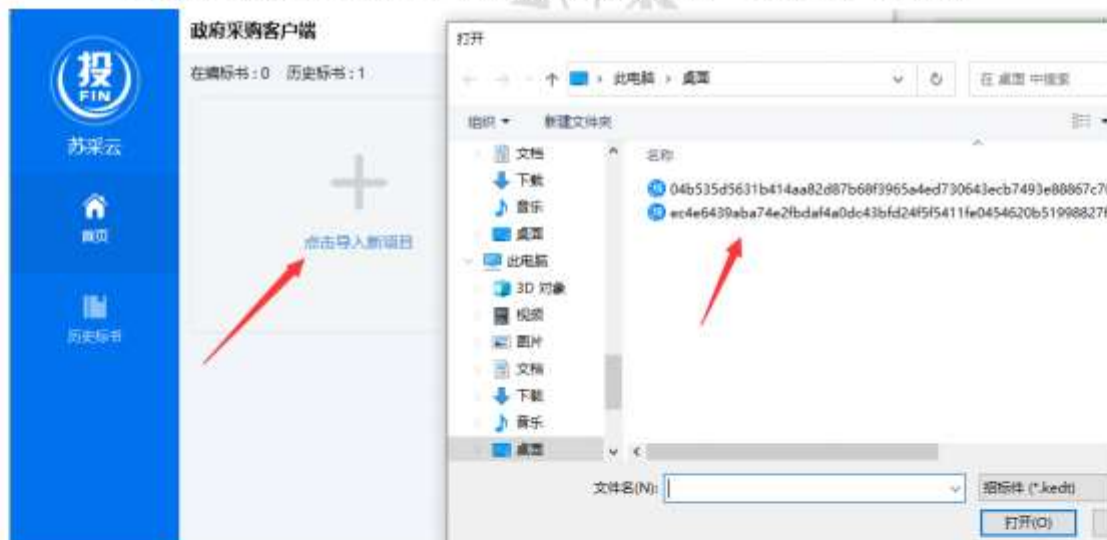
投
FIN
苏采云
首页
历史标书
政府采购客户端
在编标书：0 历史标书：1
点击导入新项目
打开
此电脑 › 桌面
在 桌面 中搜索
组织 ▾ 新建文件夹
文档
下载
音乐
桌面
此电脑
3D 对象
视频
图片
文档
下载
音乐
桌面
名称
04b535d5631b414aa82d87b68f3965a4ed730643ecb7493e88867c7
ec4e6439aba74e2fbdaf4a0dc43bfd24f5f5411fe0454620b5199882
文件名(N):
招标件 (*.kedt)
打开(O)